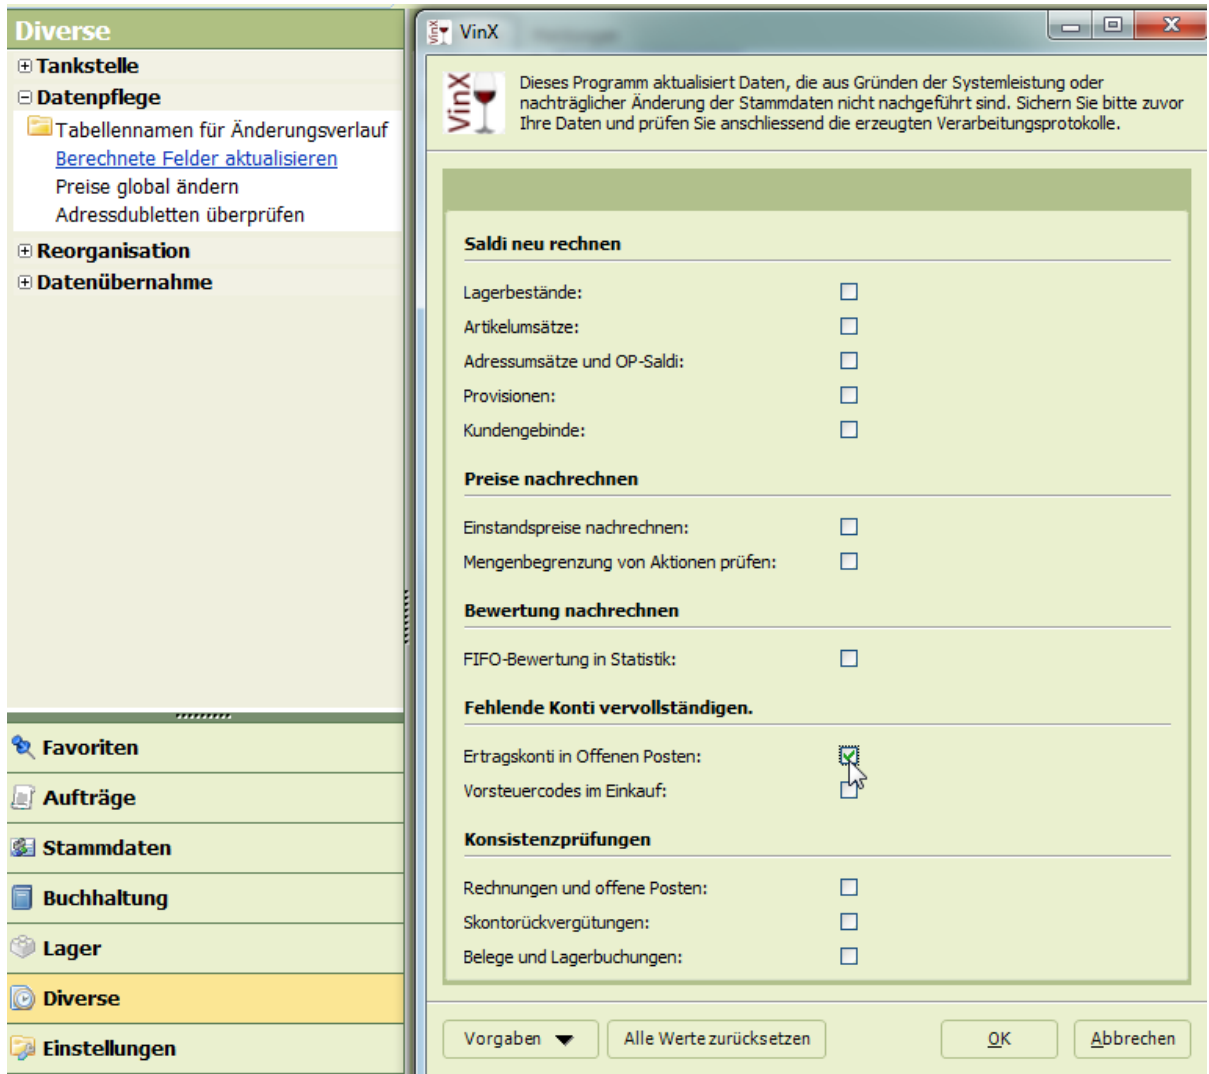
Diverse

⊞ Tankstelle
⊟ Datenpflege
Tabellennamen für Änderungsverlauf
Berechnete Felder aktualisieren
Preise global ändern
Adressdubletten überprüfen
⊞ Reorganisation
⊞ Datenübernahme

Favoriten
Aufträge
Stammdaten
Buchhaltung
Lager
Diverse
Einstellungen

VinX

VinX

Dieses Programm aktualisiert Daten, die aus Gründen der Systemleistung oder nachträglicher Änderung der Stammdaten nicht nachgeführt sind. Sichern Sie bitte zuvor Ihre Daten und prüfen Sie anschliessend die erzeugten Verarbeitungsprotokolle.

Saldi neu rechnen

Lagerbestände:
Artikelumsätze:
Adressumsätze und OP-Saldi:
Provisionen:
Kundengebinde:

Preise nachrechnen

Einstandspreise nachrechnen:
Mengenbegrenzung von Aktionen prüfen:

Bewertung nachrechnen

FIFO-Bewertung in Statistik:

Fehlende Konti vervollständigen.

Ertragskonti in Offenen Posten:
Vorsteuercodes im Einkauf:

Konsistenzprüfungen

Rechnungen und offene Posten:
Skontorückvergütungen:
Belege und Lagerbuchungen:

Vorgaben
Alle Werte zurücksetzen
OK
Abbrechen